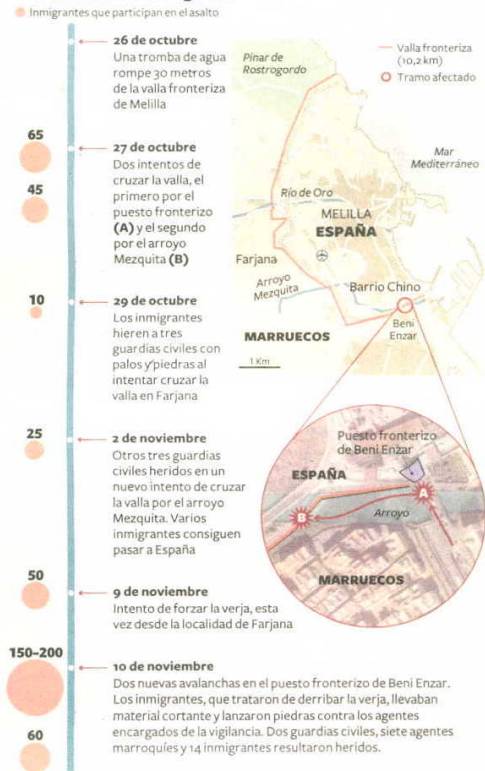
Inmigrantes que participan en el asalto

26 de octubre
Una tromba de agua rompe 30 metros de la valla fronteriza de Melilla

65
45

27 de octubre
Dos intentos de cruzar la valla, el primero por el puesto fronterizo **(A)** y el segundo por el arroyo Mezquita **(B)**

10

29 de octubre
Los inmigrantes hieren a tres guardias civiles con palos y piedras al intentar cruzar la valla en Farjana

25

2 de noviembre
Otros tres guardias civiles heridos en un nuevo intento de cruzar la valla por el arroyo Mezquita. Varios inmigrantes consiguen pasar a España

50

9 de noviembre
Intento de forzar la verja, esta vez desde la localidad de Farjana

150-200

10 de noviembre
Dos nuevas avalanchas en el puesto fronterizo de Beni Enzar. Los inmigrantes, que trataron de derribar la verja, llevaban material cortante y lanzaron piedras contra los agentes encargados de la vigilancia. Dos guardias civiles, siete agentes marroquíes y 14 inmigrantes resultaron heridos.

60

Pinar de Rostrogordo
Valla fronteriza (10,2 km)
Tramo afectado
Mar Mediterráneo
Río de Oro
MELILLA
ESPAÑA
Farjana
Arroyo Mezquita
Barrio Chino
Beni Enzar
MARRUECOS
1 Km

Puesto fronterizo de Beni Enzar
ESPAÑA
A
B
Arroyo
MARRUECOS